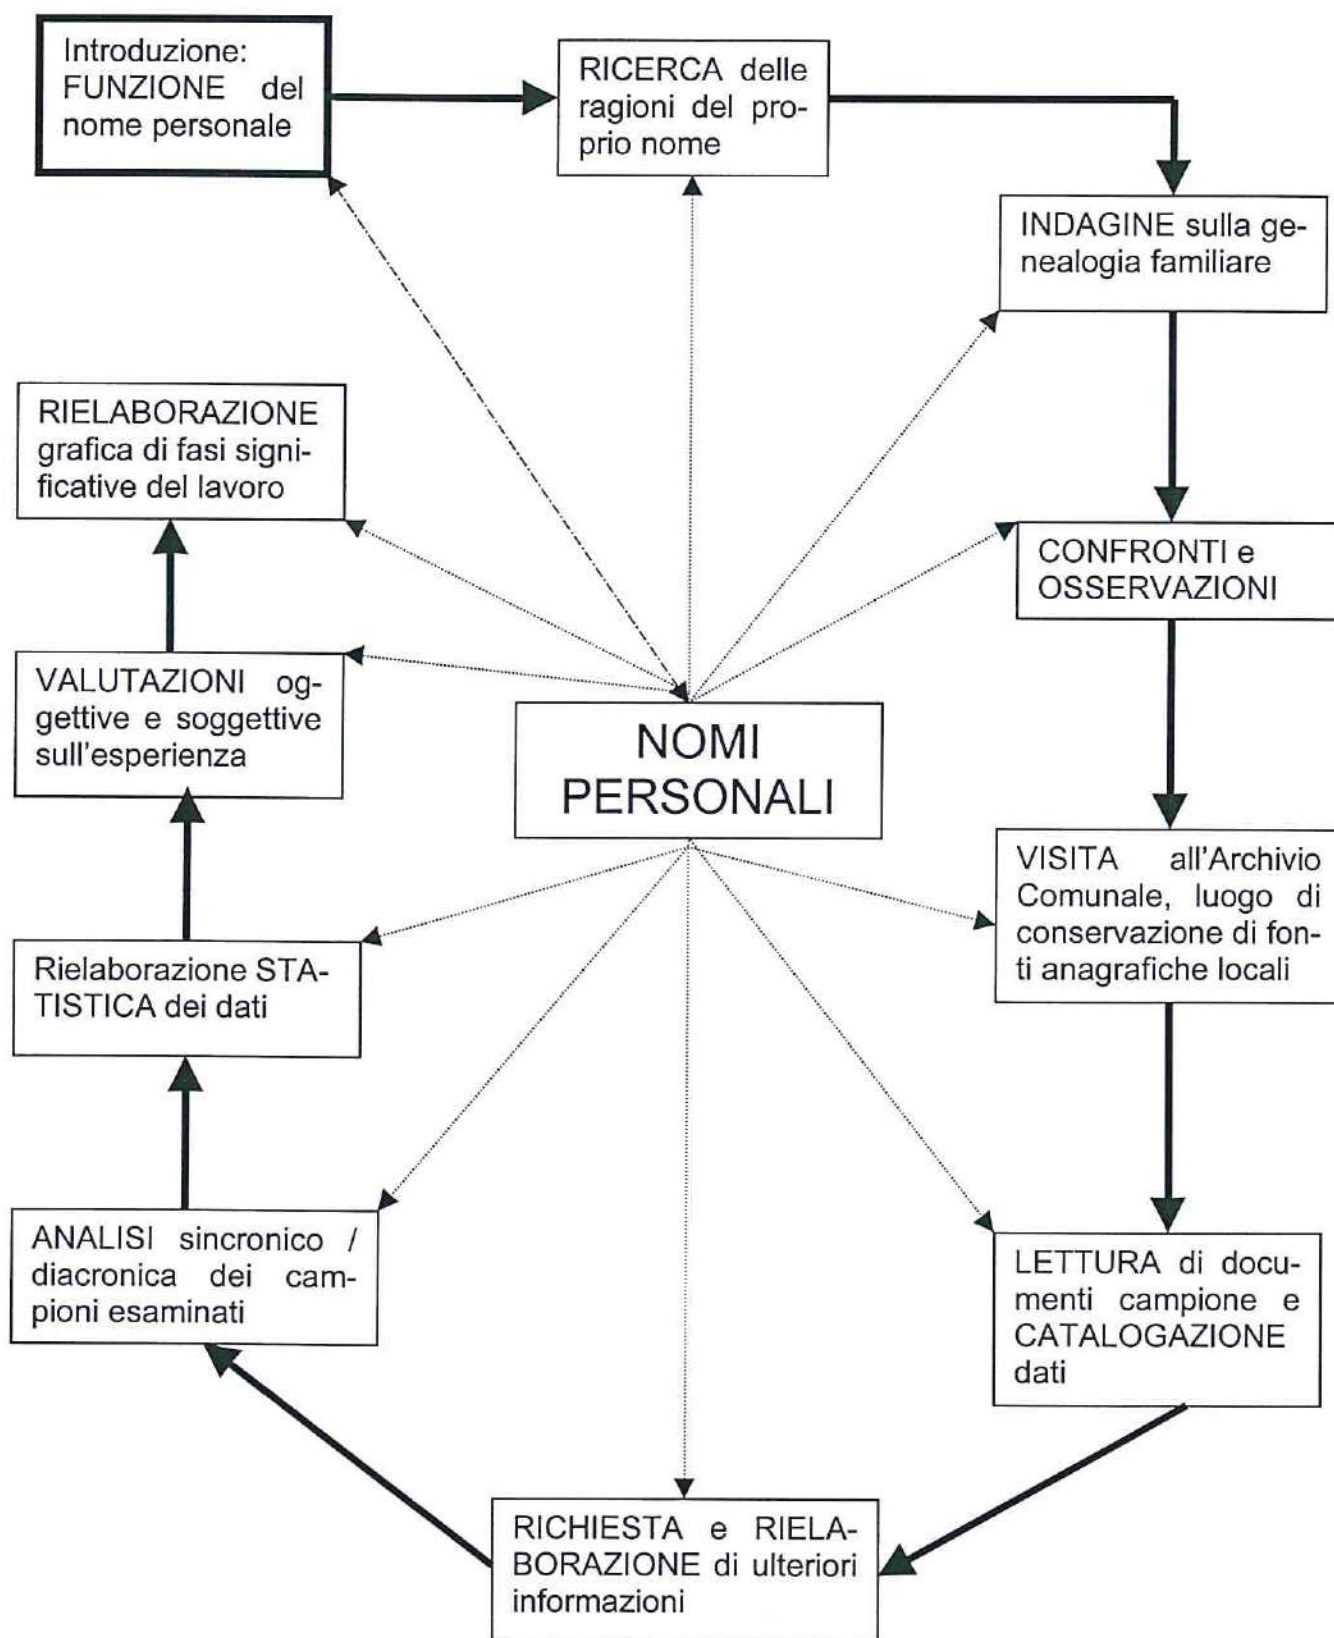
Introduzione: FUNZIONE del nome personale

RICERCA delle ragioni del proprio nome

INDAGINE sulla genealogia familiare

CONFRONTI e OSSERVAZIONI

VISITA all'Archivio Comunale, luogo di conservazione di fonti anagrafiche locali

LETTURA di documenti campione e CATALOGAZIONE dati

RICHIESTA e RIELABORAZIONE di ulteriori informazioni

ANALISI sincronico / diacronica dei campioni esaminati

Rielaborazione STATISTICA dei dati

VALUTAZIONI oggettive e soggettive sull'esperienza

RIELABORAZIONE grafica di fasi significative del lavoro

NOMI PERSONALI